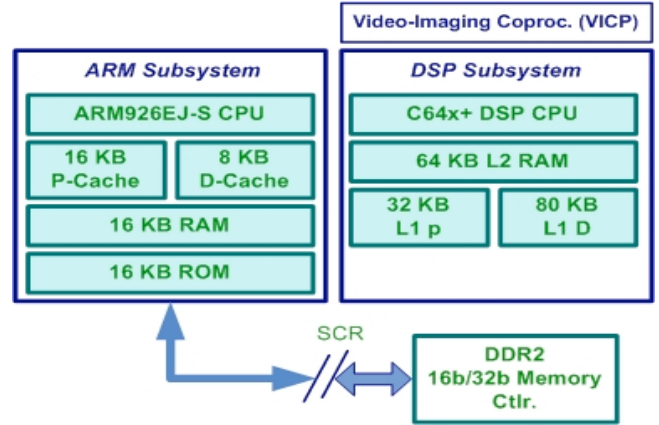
Video-Imaging Coproc. (VICP)

ARM Subsystem

ARM926EJ-S CPU

16 KB
P-Cache

8 KB
D-Cache

16 KB RAM

16 KB ROM

DSP Subsystem

C64x+ DSP CPU

64 KB L2 RAM

32 KB
L1 p

80 KB
L1 D

SCR

DDR2
16b/32b Memory
Ctlr.